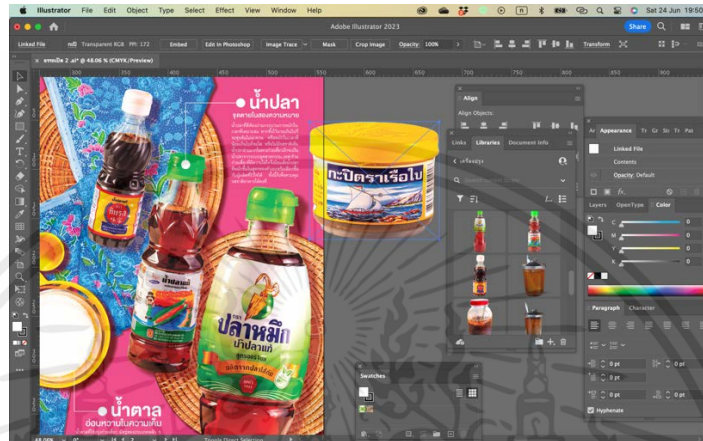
Illustrator File Edit Object Type Select Effect View Window Help

Sat 24 Jun 19:50

Adobe Illustrator 2023

Share

Linked File Transparent RGB PPI: 172 Embed Edit In Photoshop Image Trace Mask Crop Image Opacity: 100% Transform

อาหารปิ้ง 2.ai* @ 48.06 % (CMYK/Preview)

500 550 600 650 700 750 800 850 900

น้ำปลา

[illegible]

กะปิตราเรือใบ

ปลาหมึก
น้ำปลาแท้

น้ำตาล

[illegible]

Align
Align Objects:

Links Libraries Document Info

Appearance
Linked File
Contents
Opacity: Default

Layers OpenType Color

C 0
M 0
Y 0
K 0

Paragraph Character

0 pt
0 pt
0 pt
0 pt
0 pt

Hyphenate

Swatches

48.06%